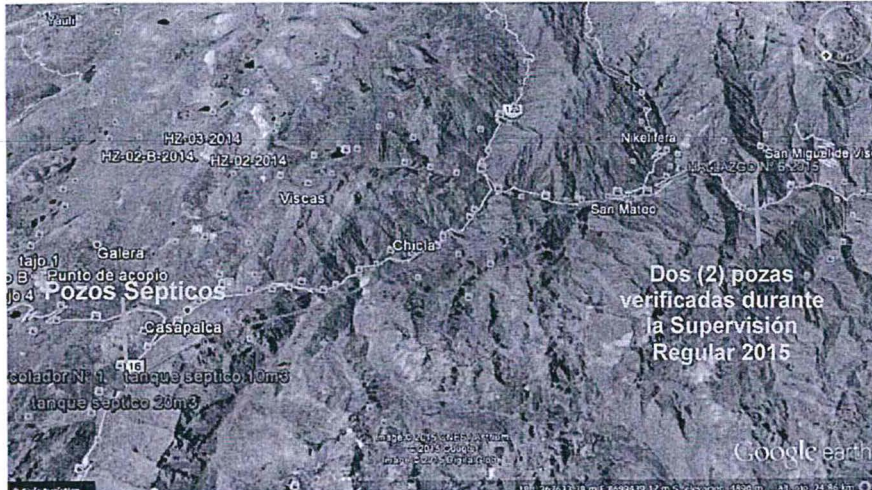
Yauli
HZ-03-2014
HZ-02-B-2014
HZ-02-2014
Viscas
Nikelifera
San Miguel de Vis
HALLAZGO N° 6-2015
San Mateo
Chicla
Galera
tajo 1
o B
Punto de acopio
ajo 4
Pozos Sépticos
Casapalca
16
colador N° 1
tanque séptico 10m3
tanque séptico 20m3
Dos (2) pozas verificadas durante la Supervisión Regular 2015
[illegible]
Google earth
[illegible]